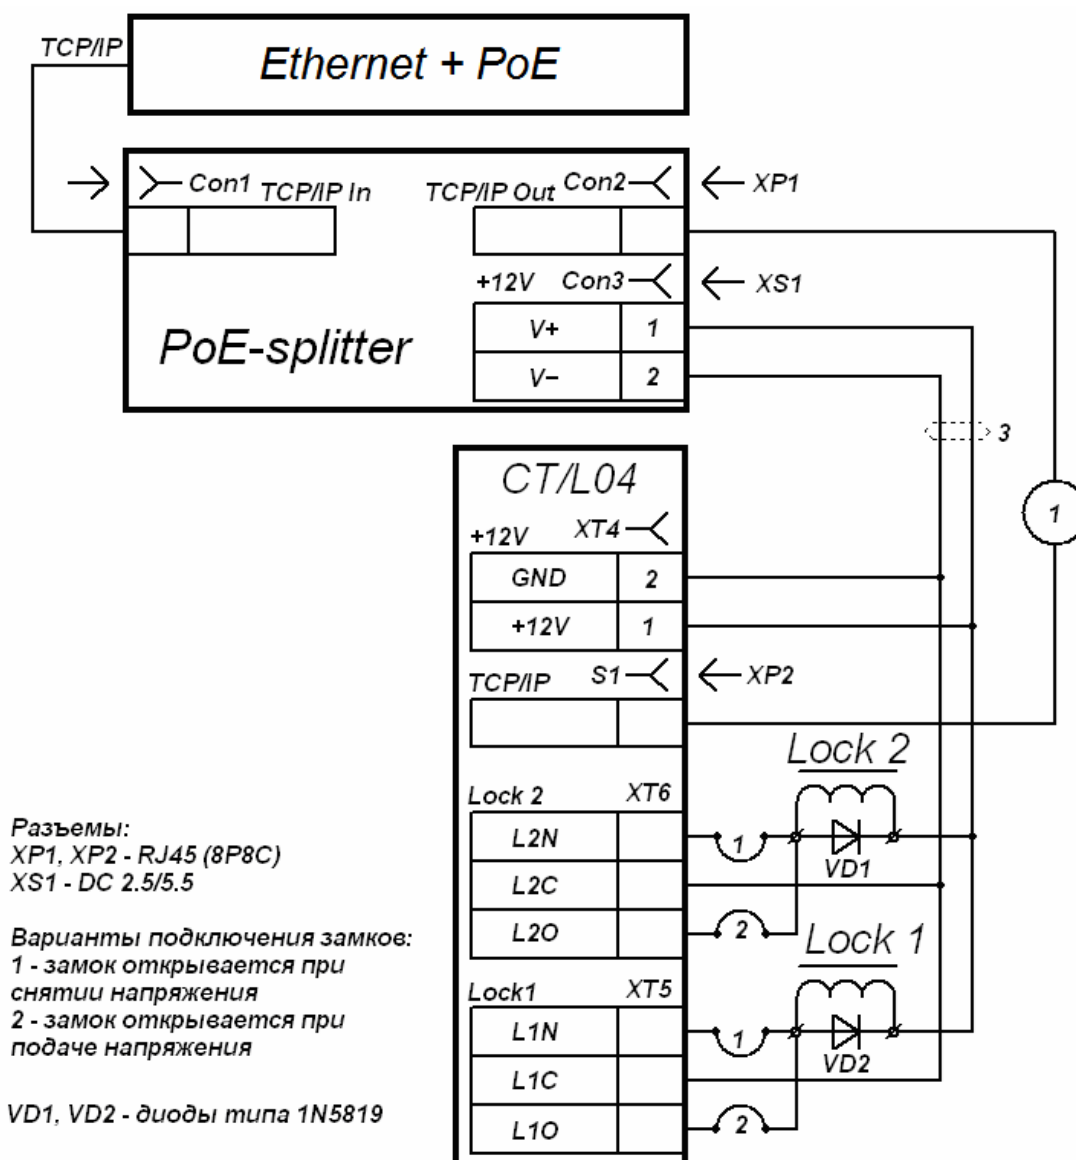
TCP/IP

Ethernet + PoE

Con1 TCP/IP In

TCP/IP Out Con2

XP1

+12V Con3

XS1

PoE-splitter

| V+ | 1 |
|---|---|
| V− | 2 |

3

CT/L04

+12V XT4

| GND | 2 |
|---|---|
| +12V | 1 |

1

TCP/IP S1

XP2

Lock 2

Lock 2 XT6

| L2N | |
|---|---|
| L2C | |
| L2O | |

1

VD1

2

Lock 1

Lock1 XT5

| L1N | |
|---|---|
| L1C | |
| L1O | |

1

VD2

2

Разъемы:
XP1, XP2 - RJ45 (8P8C)
XS1 - DC 2.5/5.5

Варианты подключения замков:
1 - замок открывается при снятии напряжения
2 - замок открывается при подаче напряжения

VD1, VD2 - диоды типа 1N5819